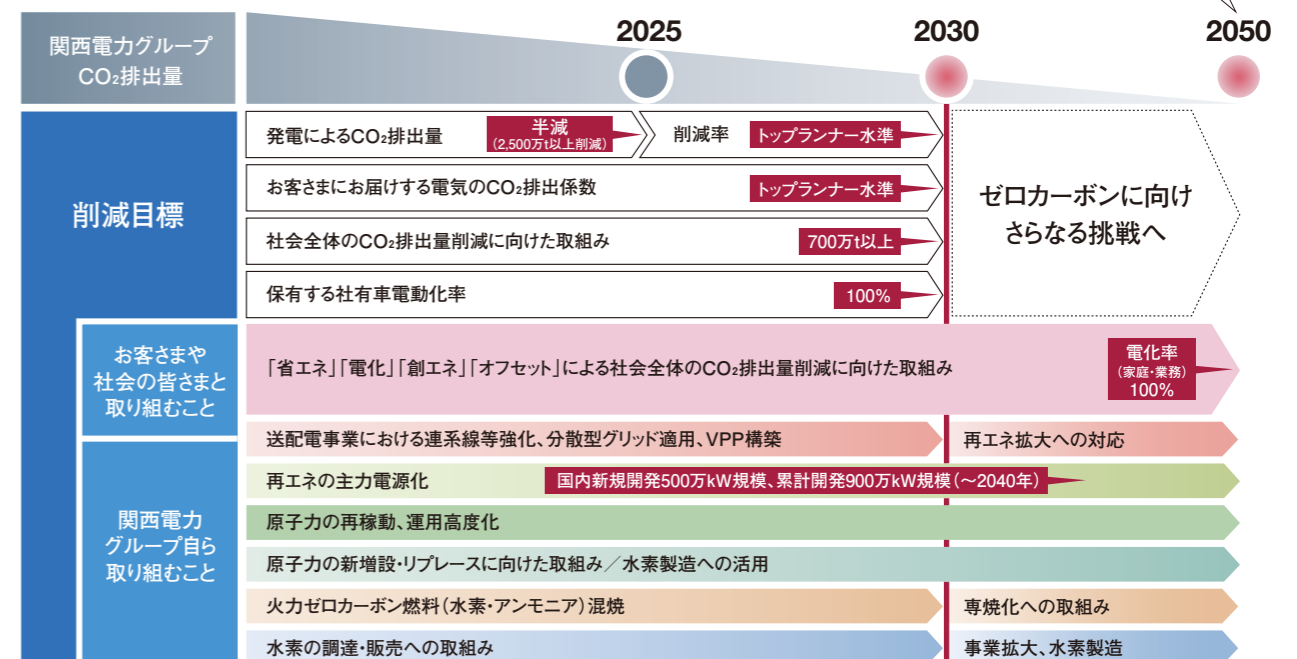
関西電力グループ $CO_2$排出量

2025

2030

2050

削減目標

発電による$CO_2$排出量

半減 (2,500万t以上削減)

削減率

トップランナー水準

お客さまにお届けする電気の$CO_2$排出係数

トップランナー水準

社会全体の$CO_2$排出量削減に向けた取組み

700万t以上

保有する社有車電動化率

100%

ゼロカーボンに向け さらなる挑戦へ

お客さまや 社会の皆さまと 取り組むこと

「省エネ」「電化」「創エネ」「オフセット」による社会全体の$CO_2$排出量削減に向けた取組み

電化率 (家庭・業務) 100%

関西電力 グループ自ら 取り組むこと

送配電事業における連系線等強化、分散型グリッド適用、VPP構築

再エネ拡大への対応

再エネの主力電源化

国内新規開発500万kW規模、累計開発900万kW規模（～2040年）

原子力の再稼動、運用高度化

原子力の新増設・リプレースに向けた取組み／水素製造への活用

火力ゼロカーボン燃料（水素・アンモニア）混焼

専焼化への取組み

水素の調達・販売への取組み

事業拡大、水素製造